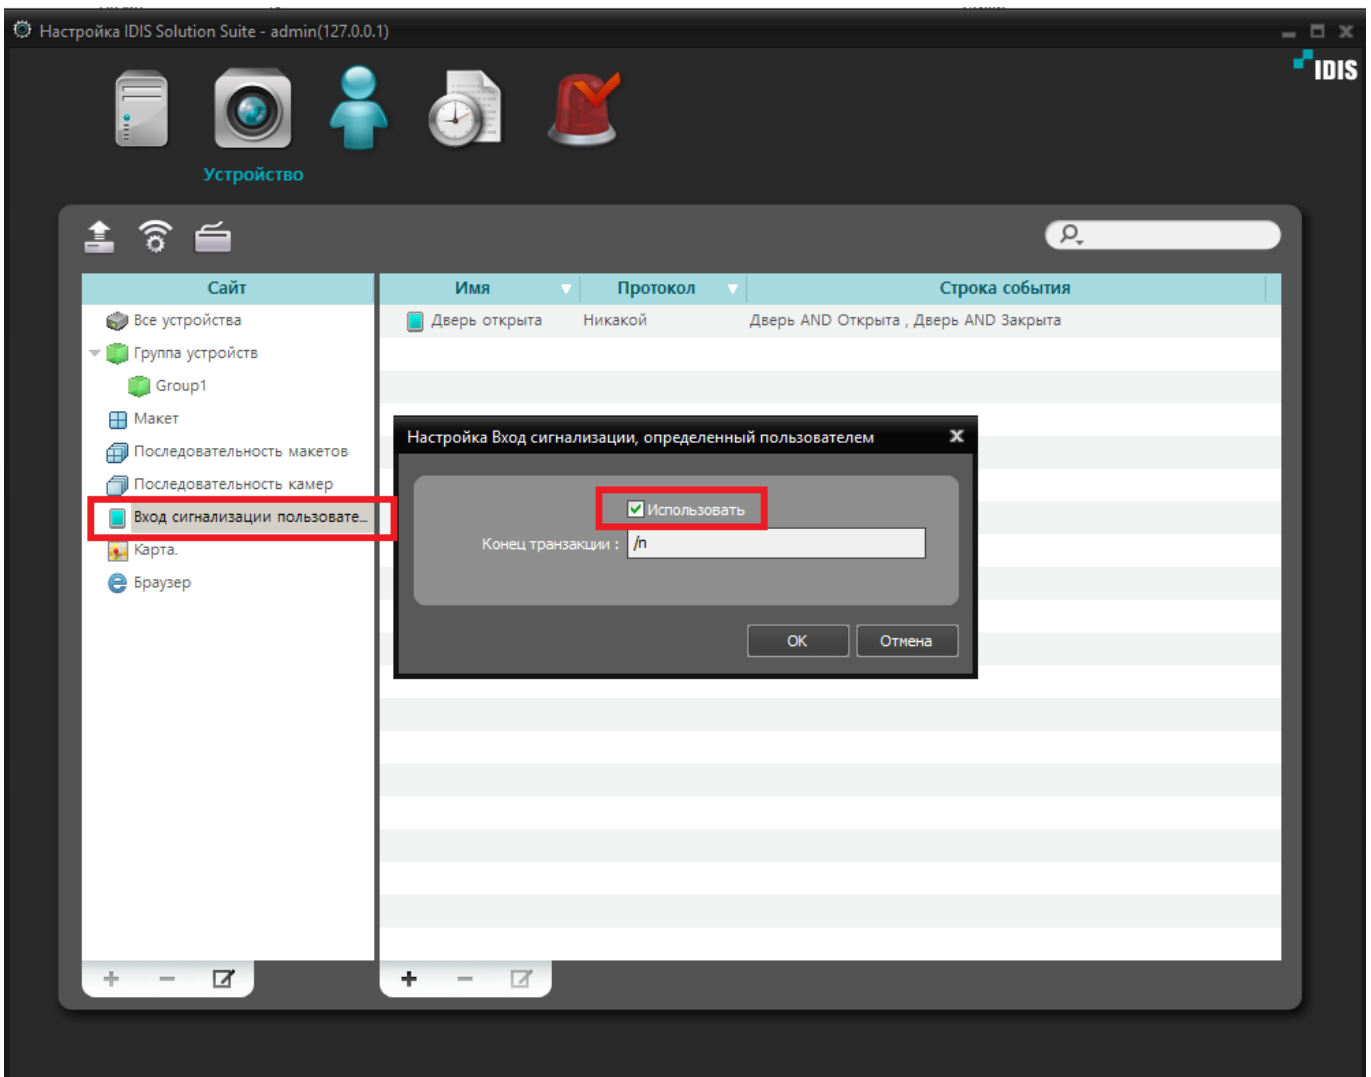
Настройка IDIS Solution Suite - admin(127.0.0.1)

IDIS

Устройство

Сайт

Все устройства
Группа устройств
Group1
Макет
Последовательность макетов
Последовательность камер
Вход сигнализации пользовате...
Карта
Браузер

| Имя | Протокол | Строка события |
|---|---|---|
| Дверь открыта | Никакой | Дверь AND Открыта , Дверь AND Закрыта |

Настройка Вход сигнализации, определенный пользователем

Использовать

Конец транзакции : /n

OK Отмена